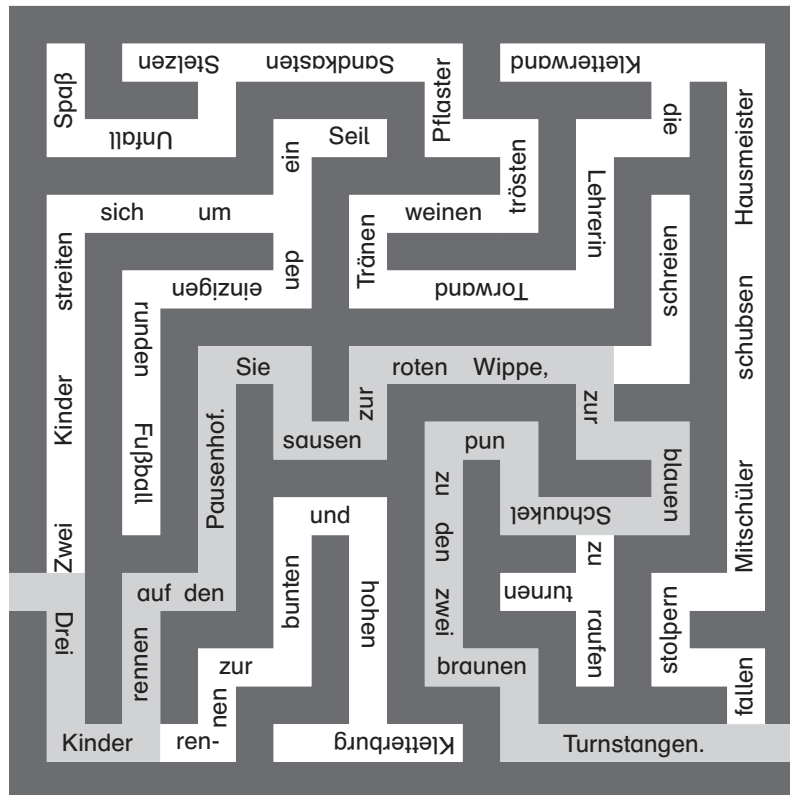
Spaß
Stelzen
Sandkasten
Pflaster
Kletterwand
Unfall
Seil
ein
trösten
die
Hausmeister
sich
um
weinen
Lehrerin
streiten
den
Tränen
einzigen
Torwand
schreien
runden
schubsen
Sie
roten
Wippe,
Kinder
zur
zur
Fußball
sausen
pun
blauen
Pausenhof.
zu
den
und
Schaukel
Mitschüler
Zwei
zwei
zu
bunten
hohen
turnen
auf den
Drei
stolpern
rennen
raufen
zur
braunen
nen
fallen
Kinder
ren-
Kletterburg
Turnstangen.